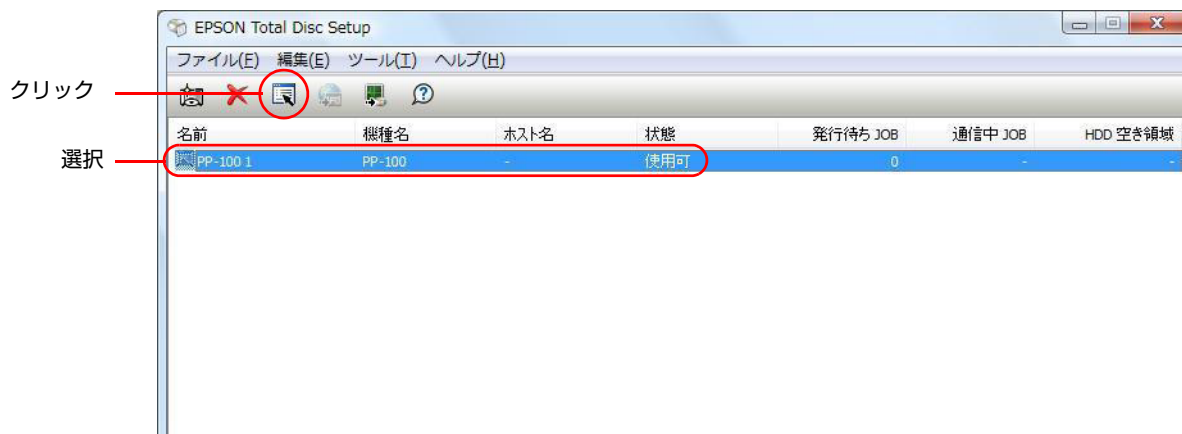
EPSON Total Disc Setup

ファイル(F) 編集(E) ツール(T) ヘルプ(H)

クリック

選択

| 名前 | 機種名 | ホスト名 | 状態 | 発行待ち JOB | 通信中 JOB | HDD 空き領域 |
|---|---|---|---|---|---|---|
| PP-100 1 | PP-100 | - | 使用可 | 0 | - | - |